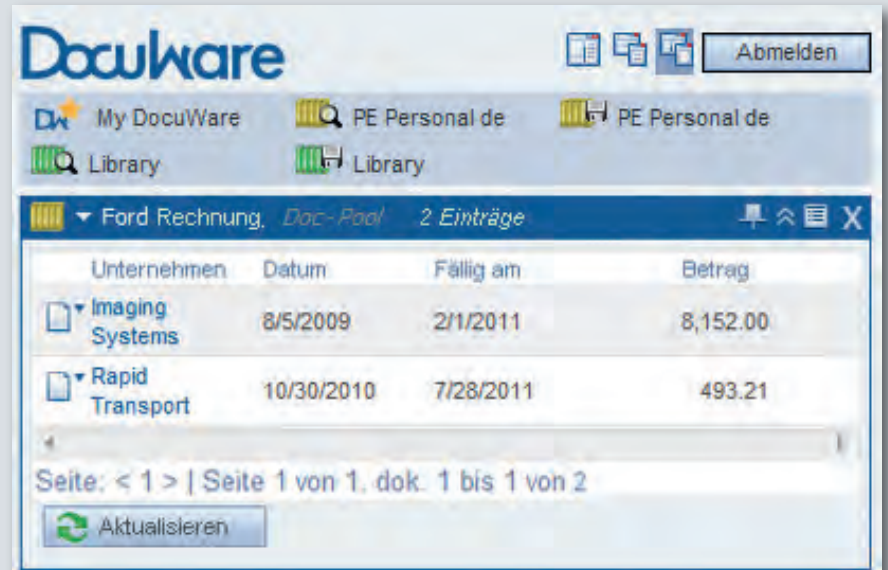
DocuWare

Abmelden

My DocuWare
PE Personal de
PE Personal de
Library
Library

Ford Rechnung, Doc-Pool 2 Einträge

X

| Unternehmen | Datum | Fällig am | Betrag |
|---|---|---|---|
| Imaging Systems | 8/5/2009 | 2/1/2011 | 8,152.00 |
| Rapid Transport | 10/30/2010 | 7/28/2011 | 493.21 |

Seite: < 1 > | Seite 1 von 1. dok. 1 bis 1 von 2

Aktualisieren